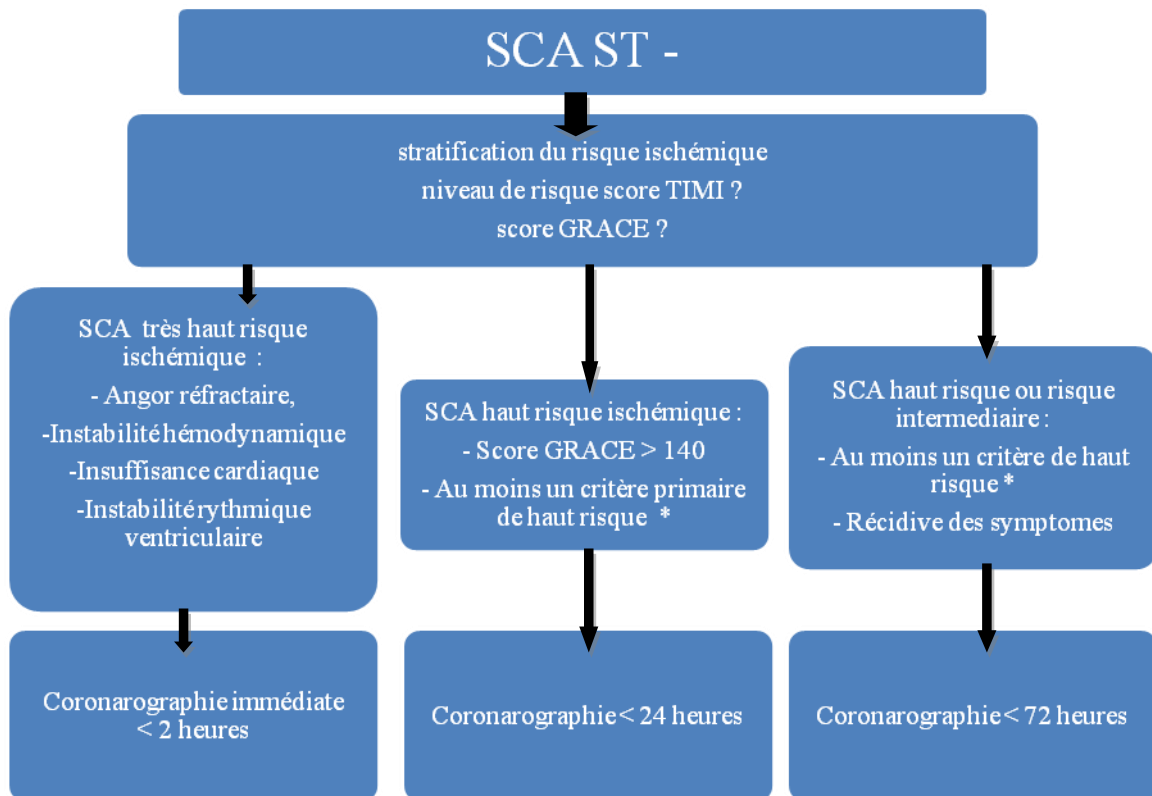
SCA ST -

stratification du risque ischémique
niveau de risque score TIMI ?
score GRACE ?

SCA très haut risque ischémique :
- Angor réfractaire,
-Instabilité hémodynamique
-Insuffisance cardiaque
-Instabilité rythmique ventriculaire

Coronarographie immédiate < 2 heures

SCA haut risque ischémique :
- Score GRACE > 140
- Au moins un critère primaire de haut risque *

Coronarographie < 24 heures

SCA haut risque ou risque intermediaire :
- Au moins un critère de haut risque *
- Récidive des symptomes

Coronarographie < 72 heures